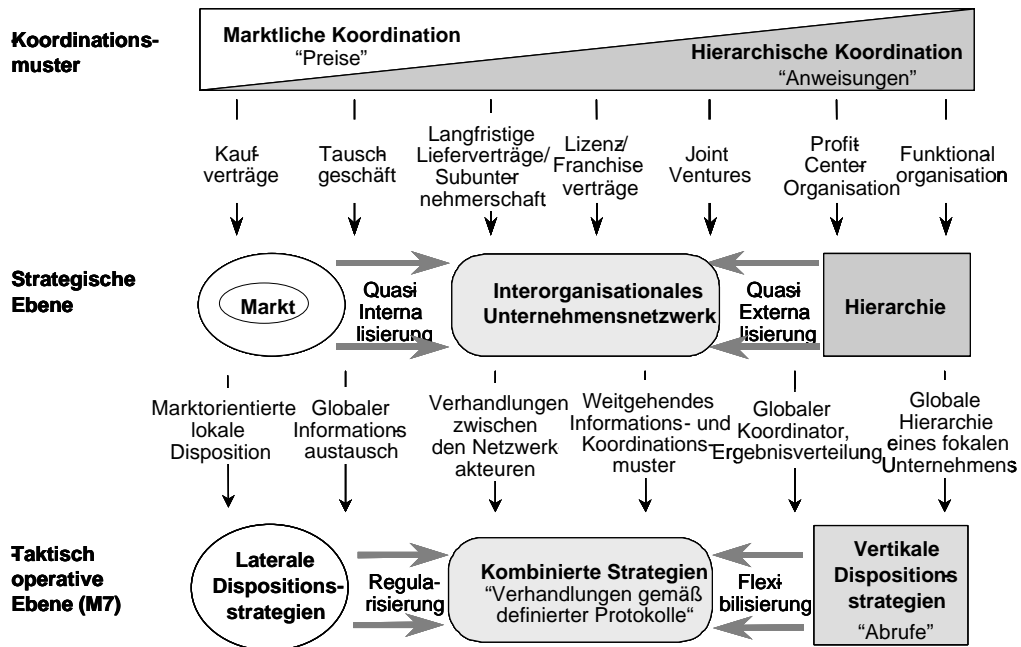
Koordinationsmuster

Marktliche Koordination
"Preise"

Hierarchische Koordination
"Anweisungen"

Kaufverträge

Tauschgeschäft

Langfristige Lieferverträge/ Subunternehmerschaft

Lizenz/ Franchiseverträge

Joint Ventures

Profit Center Organisation

Funktionalorganisation

Strategische Ebene

Markt

Quasi Internalisierung

Interorganisationales Unternehmensnetzwerk

Quasi Externalisierung

Hierarchie

Marktorientierte lokale Disposition

Globaler Informationsaustausch

Verhandlungen zwischen den Netzwerkakteuren

Weitgehendes Informations- und Koordinationsmuster

Globaler Koordinator, Ergebnisverteilung

Globale Hierarchie eines fokalen Unternehmens

Taktisch operative Ebene (M7)

Laterale Dispositionsstrategien

Regularisierung

Kombinierte Strategien
"Verhandlungen gemäß definierter Protokolle"

Flexibilisierung

Vertikale Dispositionsstrategien
"Abrufe"